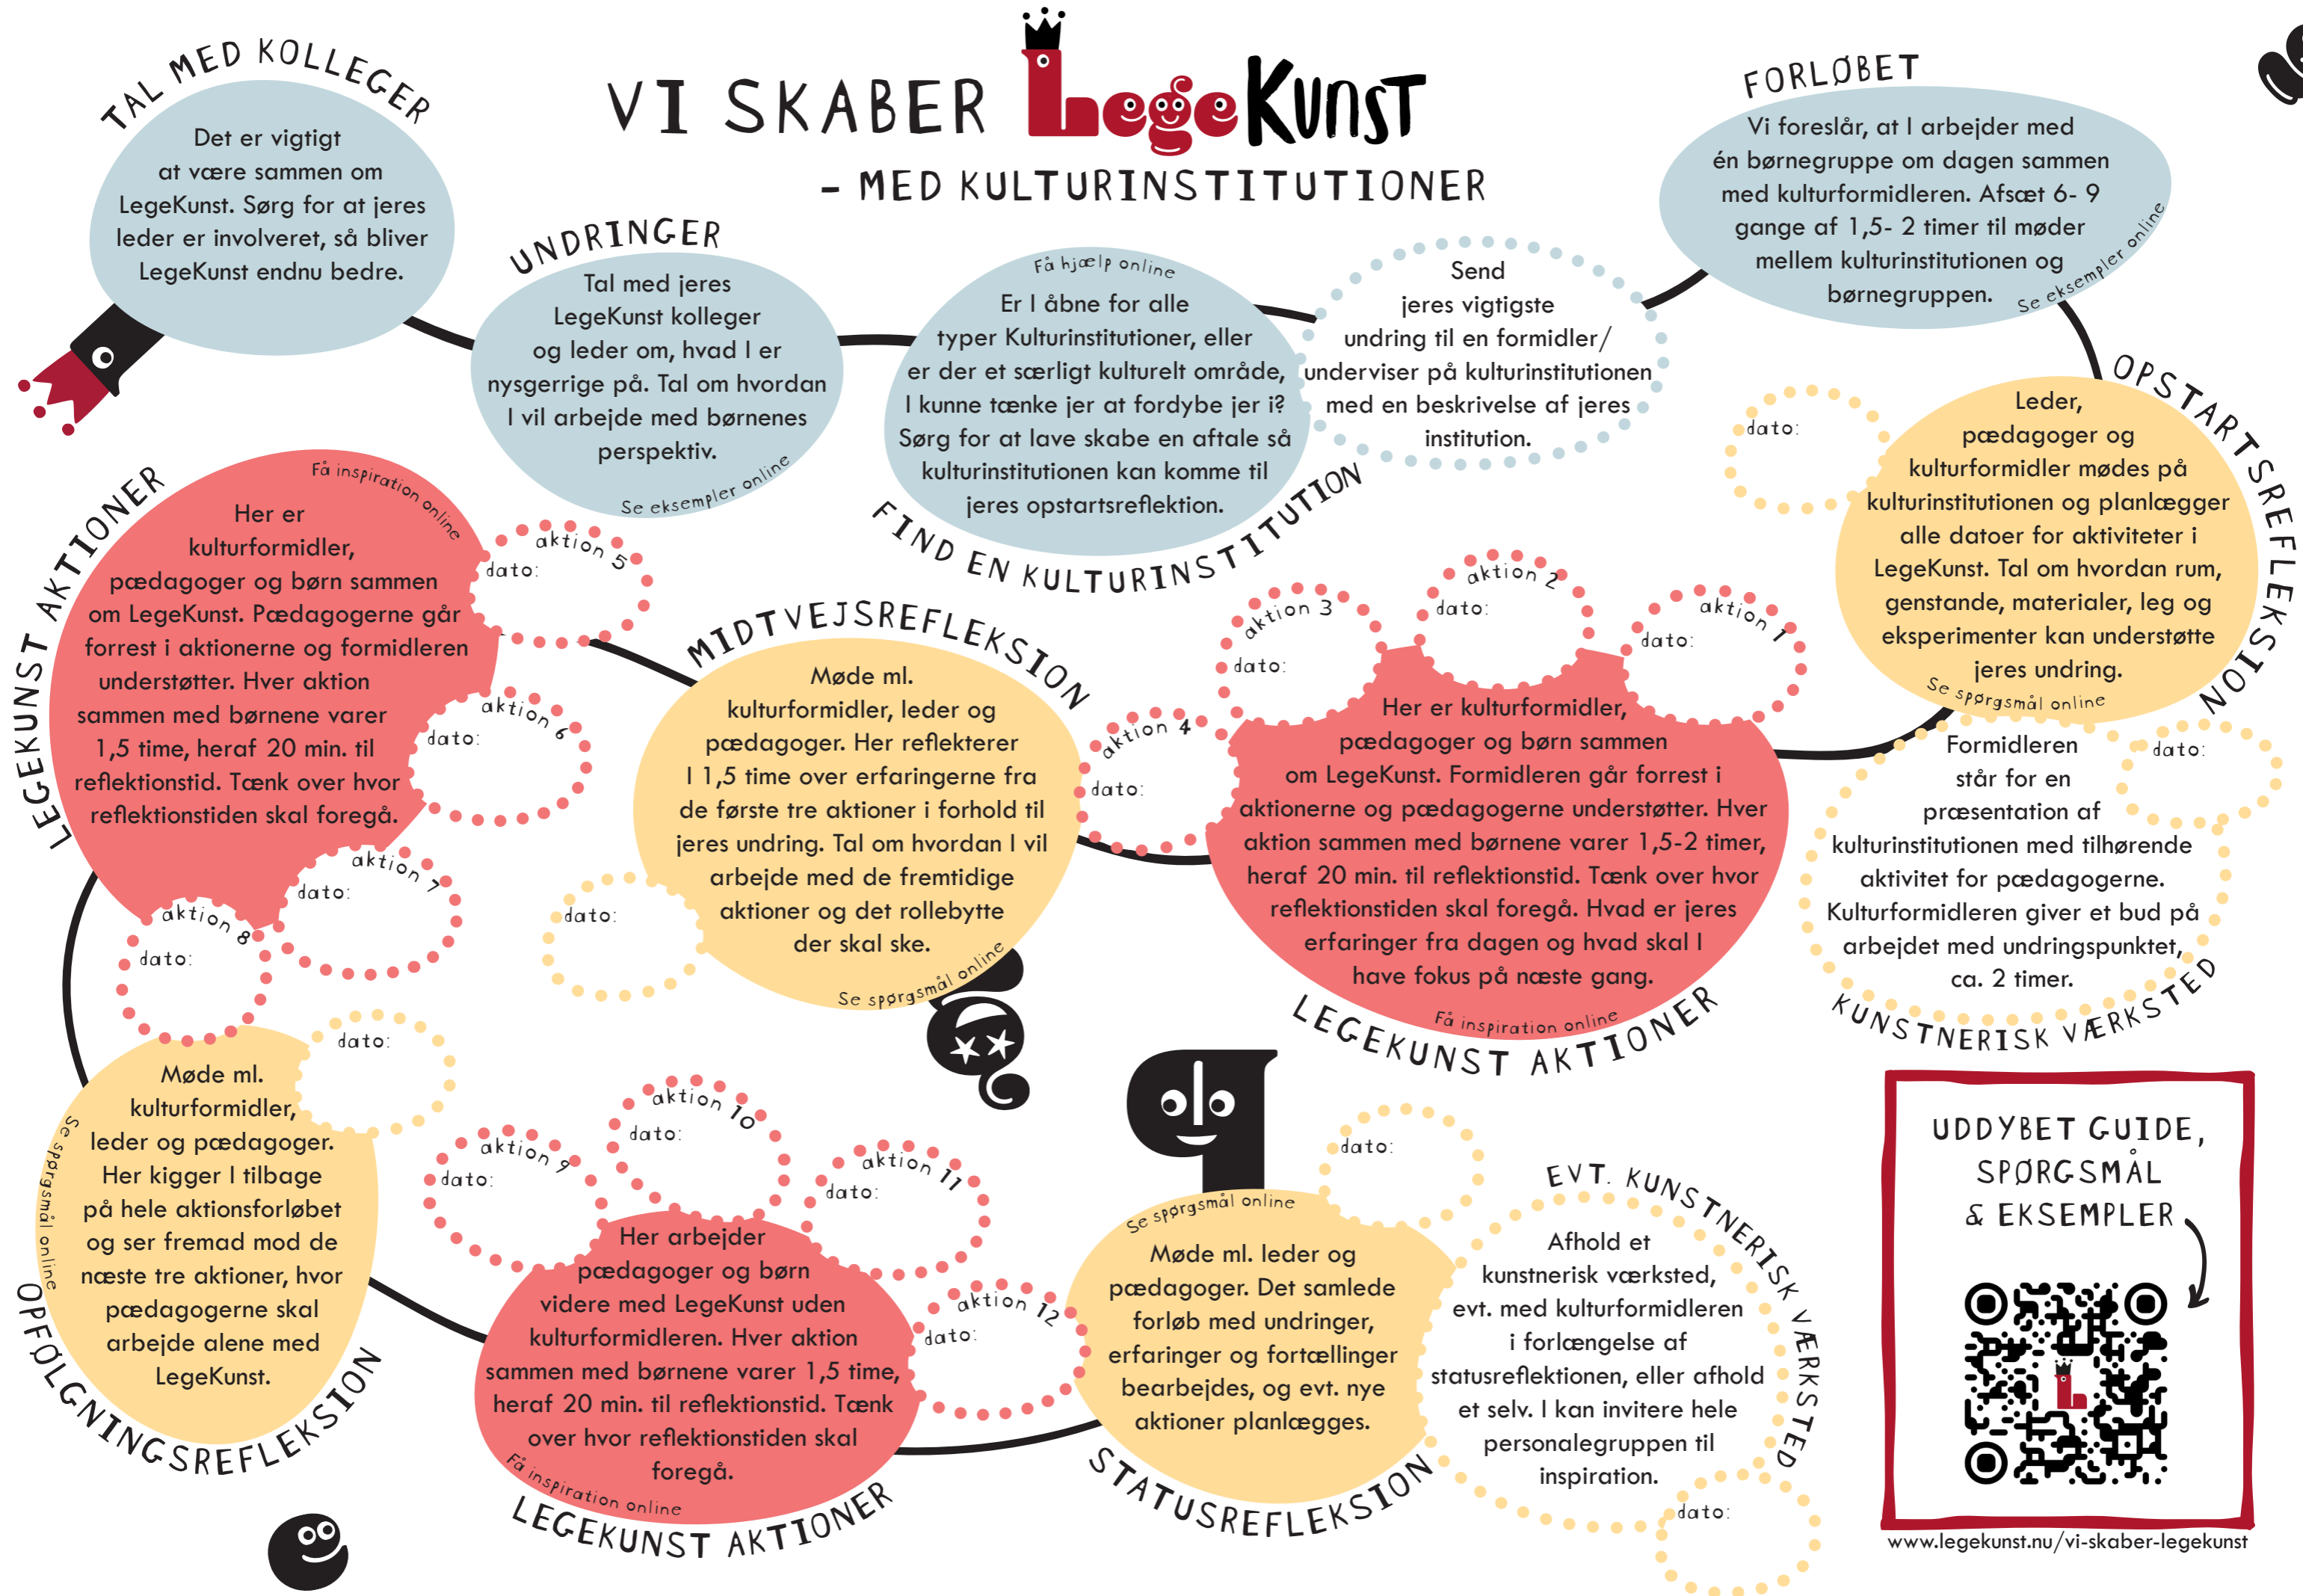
VI SKABER LegeKunst

- MED KULTURINSTITUTIONER

TAL MED KOLLEGER

Det er vigtigt at være sammen om LegeKunst. Sørg for at jeres leder er involveret, så bliver LegeKunst endnu bedre.

UNDRINGER

Tal med jeres LegeKunst kolleger og leder om, hvad I er nysgerrige på. Tal om hvordan I vil arbejde med børnenes perspektiv.

Se eksempler online

Få hjælp online

Er I åbne for alle typer Kulturinstitutioner, eller er der et særligt kulturelt område, I kunne tænke jer at fordybe jer i? Sørg for at lave skabe en aftale så kulturinstitutionen kan komme til jeres opstartsreflektion.

FIND EN KULTURINSTITUTION

Send jeres vigtigste undring til en formidler/ underviser på kulturinstitutionen med en beskrivelse af jeres institution.

FORLØBET

Vi foreslår, at I arbejder med én børnegruppe om dagen sammen med kulturformidleren. Afsæt 6- 9 gange af 1,5- 2 timer til møder mellem kulturinstitutionen og børnegruppen.

Se eksempler online

OPSTARTSREFLEKSION

dato:

Leder, pædagoger og kulturformidler mødes på kulturinstitutionen og planlægger alle datoer for aktiviteter i LegeKunst. Tal om hvordan rum, genstande, materialer, leg og eksperimenter kan understøtte jeres undring.

Se spørgsmål online

Formidleren står for en præsentation af kulturinstitutionen med tilhørende aktivitet for pædagogerne. Kulturformidleren giver et bud på arbejdet med undringspunktet, ca. 2 timer.

dato:

KUNSTNERISK VÆRKSTED

LEGEKUNST AKTIONER

Få inspiration online

Her er kulturformidler, pædagoger og børn sammen om LegeKunst. Pædagogerne går forrest i aktionerne og formidleren understøtter. Hver aktion sammen med børnene varer 1,5 time, heraf 20 min. til reflektionstid. Tænk over hvor reflektionstiden skal foregå.

aktion 5 dato:
aktion 6 dato:
aktion 7 dato:
aktion 8 dato:

MIDTVEJSREFLEKSION

Møde ml. kulturformidler, leder og pædagoger. Her reflekterer I 1,5 time over erfaringerne fra de første tre aktioner i forhold til jeres undring. Tal om hvordan I vil arbejde med de fremtidige aktioner og det rollebytte der skal ske.

Se spørgsmål online

dato:

aktion 4 dato:
aktion 3 dato:
aktion 2 dato:
aktion 1 dato:

Her er kulturformidler, pædagoger og børn sammen om LegeKunst. Formidleren går forrest i aktionerne og pædagogerne understøtter. Hver aktion sammen med børnene varer 1,5-2 timer, heraf 20 min. til reflektionstid. Tænk over hvor reflektionstiden skal foregå. Hvad er jeres erfaringer fra dagen og hvad skal I have fokus på næste gang.

Få inspiration online

LEGEKUNST AKTIONER

dato:

Møde ml. kulturformidler, leder og pædagoger. Her kigger I tilbage på hele aktionsforløbet og ser fremad mod de næste tre aktioner, hvor pædagogerne skal arbejde alene med LegeKunst.

Se spørgsmål online

OPFØLGNINGSREFLEKSION

aktion 9 dato:
aktion 10 dato:
aktion 11 dato:
aktion 12 dato:

Her arbejder pædagoger og børn videre med LegeKunst uden kulturformidleren. Hver aktion sammen med børnene varer 1,5 time, heraf 20 min. til reflektionstid. Tænk over hvor reflektionstiden skal foregå.

Få inspiration online

LEGEKUNST AKTIONER

dato:

Se spørgsmål online

Møde ml. leder og pædagoger. Det samlede forløb med undringer, erfaringer og fortællinger bearbejdes, og evt. nye aktioner planlægges.

STATUSREFLEKSION

EVT. KUNSTNERISK VÆRKSTED

Afhold et kunstnerisk værksted, evt. med kulturformidleren i forlængelse af statusreflektionen, eller afhold et selv. I kan invitere hele personalegruppen til inspiration.

dato:

UDDYBET GUIDE, SPØRGSMÅL & EKSEMPLER

www.legekunst.nu/vi-skaber-legekunst